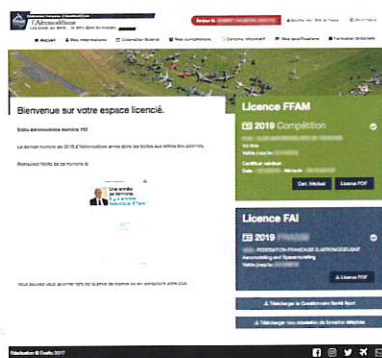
L'Aéromodélisme

Bonjour M. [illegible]

Accueil | Mes informations | Calendrier fédéral | Mes compétitions | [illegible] | Mes aéro-modèles | Formation fédérale

Bienvenue sur votre espace licencié.

Infos Aéromodélisme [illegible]

Le dernier numéro de 2019 d'Aéromodélisme arrive dans les boîtes aux lettres des abonnés.

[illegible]

Vous pouvez vous abonner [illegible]

Licence FFAM

2019 Compétition

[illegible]

Certificat médical

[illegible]

Cert. Médical | Licence PDF

Licence FAI

2019 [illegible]

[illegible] FEDERATION FRANCAISE D'AEROMODELISME

Aeromodelling and Spacemodelling

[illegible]

Licence PDF

Télécharger le Questionnaire Santé Sport

Télécharger mon attestation de formation diplômée

Réalisation © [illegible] 2017